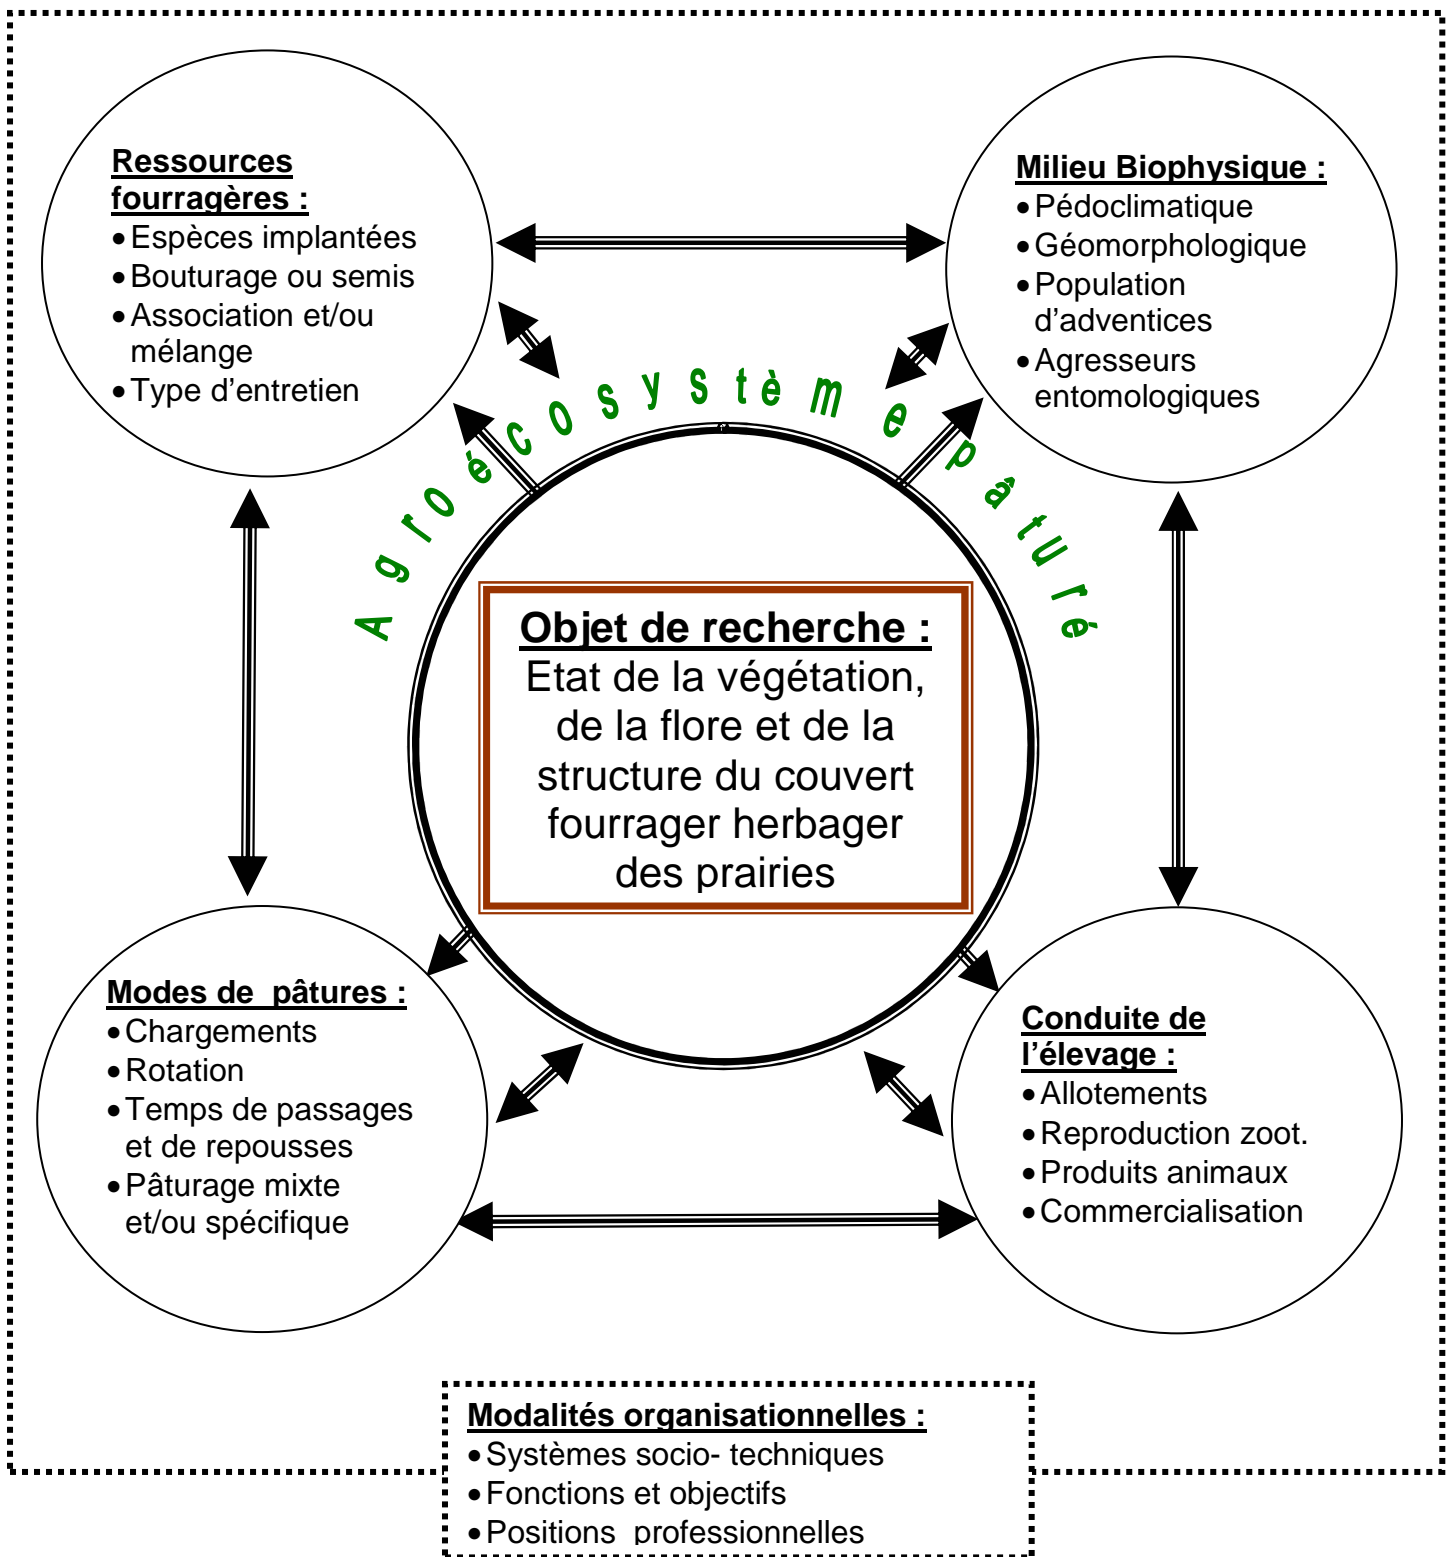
**Ressources fourragères :**
- Espèces implantées
- Bouturage ou semis
- Association et/ou mélange
- Type d'entretien

**Milieu Biophysique :**
- Pédoclimatique
- Géomorphologique
- Population d'adventices
- Agresseurs entomologiques

Agroécosystème pâturé

**Objet de recherche :**
Etat de la végétation, de la flore et de la structure du couvert fourrager herbager des prairies

**Modes de pâtures :**
- Chargements
- Rotation
- Temps de passages et de repousses
- Pâturage mixte et/ou spécifique

**Conduite de l'élevage :**
- Allotements
- Reproduction zoot.
- Produits animaux
- Commercialisation

**Modalités organisationnelles :**
- Systèmes socio- techniques
- Fonctions et objectifs
- Positions professionnelles